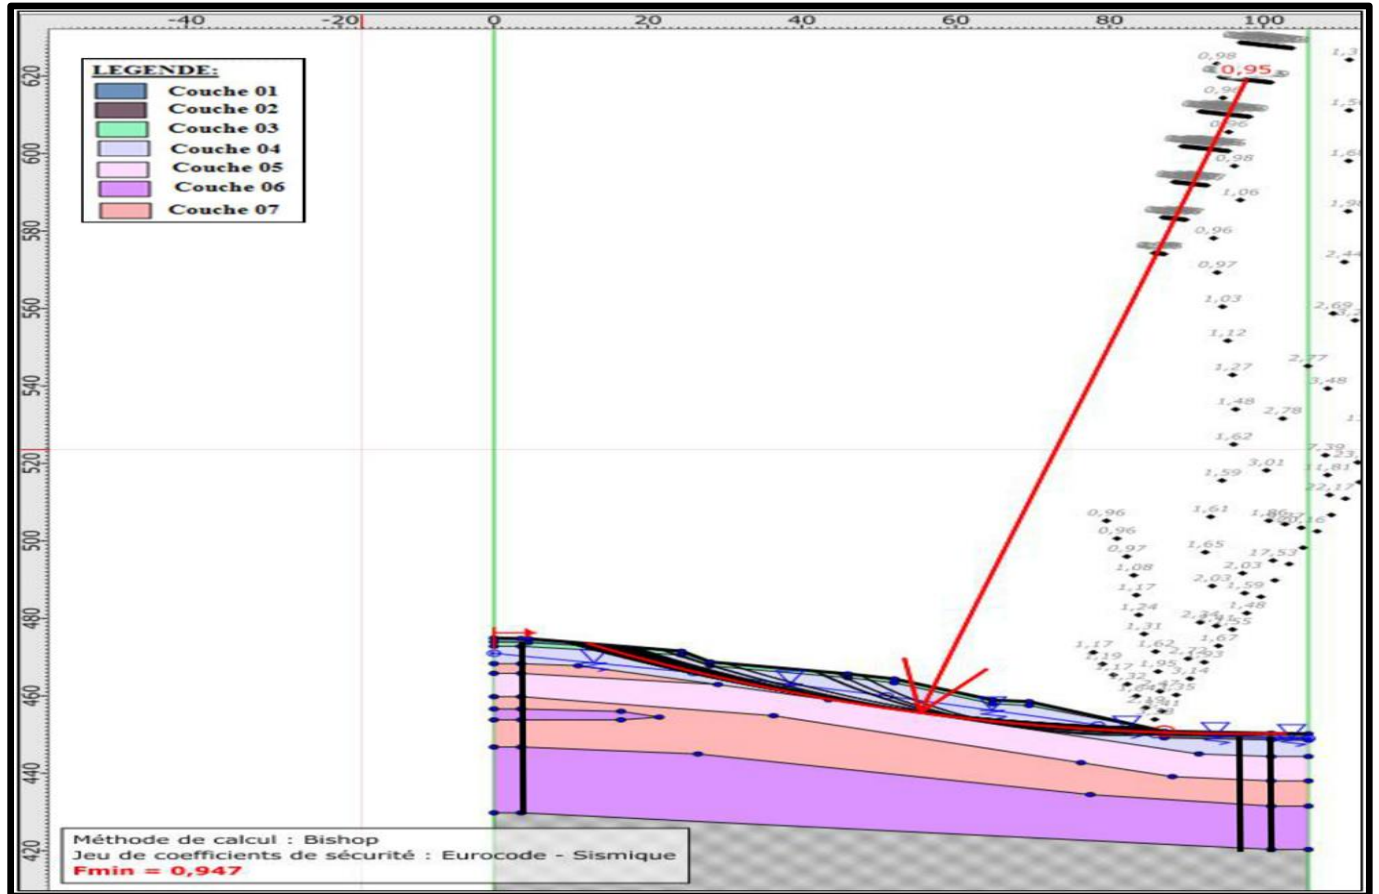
-40 -20 0 20 40 60 80 100

620 600 580 560 540 520 500 480 460 440 420

LEGENDE:
Couche 01
Couche 02
Couche 03
Couche 04
Couche 05
Couche 06
Couche 07

0,98
0,95
0,96
0,98
1,06
0,96
0,97
1,03
1,12
1,27
1,48
2,78
1,62
3,01
1,59
1,61
1,86
0,96
0,96
0,97
1,65
1,08
2,03
17,53
2,03
1,59
1,17
1,48
1,24
1,31
1,17
1,62
1,19
1,95
1,98
2,44
2,69
2,77
3,48
7,39
11,81
22,17

Méthode de calcul : Bishop
Jeu de coefficients de sécurité : Eurocode - Sismique
Fmin = 0,947